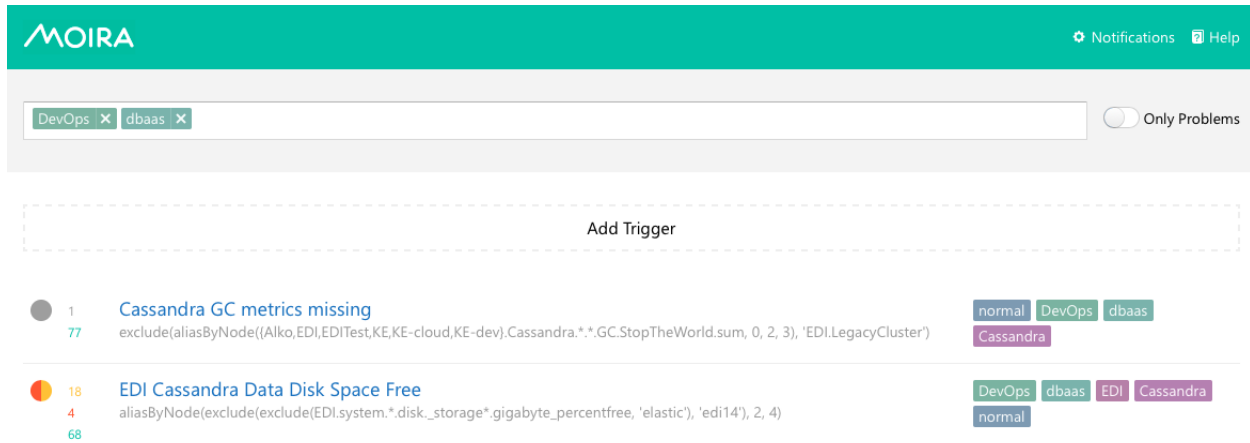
MOIRA

Notifications Help

DevOps ✕ dbaas ✕

Only Problems

Add Trigger

1
77
Cassandra GC metrics missing
exclude(aliasByNode({Alko,EDI,EDITest,KE,KE-cloud,KE-dev}.Cassandra.*.*.GC.StopTheWorld.sum, 0, 2, 3), 'EDI.LegacyCluster')
normal DevOps dbaas Cassandra

18
4
68
EDI Cassandra Data Disk Space Free
aliasByNode(exclude(exclude(EDI.system.*.disk._storage*.gigabyte_percentfree, 'elastic'), 'edi14'), 2, 4)
DevOps dbaas EDI Cassandra normal